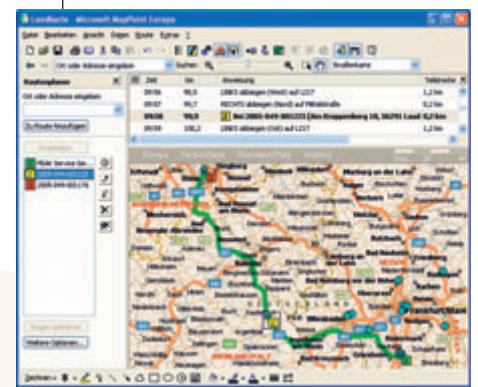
LandKarte - Microsoft MapPoint Europa

Datei Bearbeiten Ansicht Gehen Route Extras ?

Ort oder Adresse eingeben Suchen Straßenkarte

Routenplaner

Ort oder Adresse eingeben:

Zu Route hinzufügen

Müller Service Ge...
2005-049-001225
2005-049-001176

Route optimieren
Weitere Optionen...

| Zeit | km | Anweisung | Teilstrecke |
|---|---|---|---|
| 09:56 | 90,5 | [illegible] abbiegen (West) auf L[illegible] | 1,2 km |
| 09:57 | 91,7 | RECHTS abbiegen (Nord) auf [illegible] | 1,2 km |
| 09:58 | 98,9 | Bei 2005-049-001225 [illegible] Kroppenberg 18, 36251 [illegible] | 0,2 km |
| 10:00 | 100,2 | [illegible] abbiegen (Ost) auf L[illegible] | 1,2 km |

Zeichnen